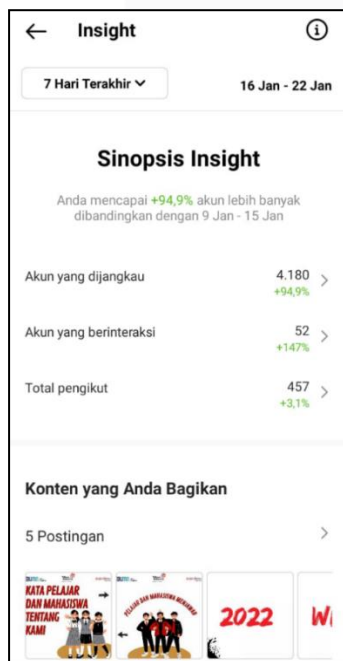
Insight

7 Hari Terakhir

16 Jan - 22 Jan

Sinopsis Insight

Anda mencapai +94,9% akun lebih banyak dibandingkan dengan 9 Jan - 15 Jan

Akun yang dijangkau 4.180 +94,9%

Akun yang berinteraksi 52 +147%

Total pengikut 457 +3,1%

Konten yang Anda Bagikan

5 Postingan

KATA PELAJAR DAN MAHASISWA TENTANG KAMI

PELAJAR DAN MAHASISWA MENJAWAB

2022

W